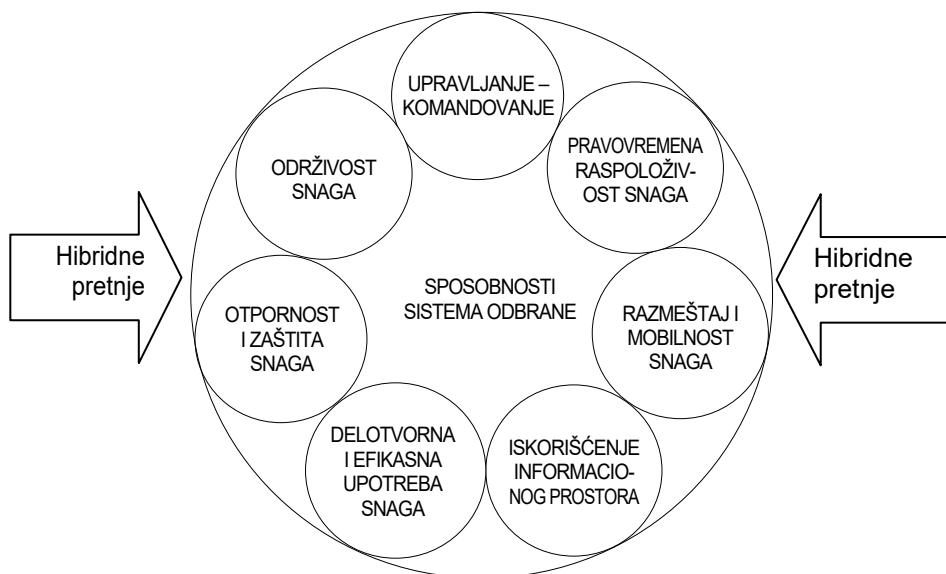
UPRAVLJANJE – KOMANDOVANJE

ODRŽIVOST SNAGA

PRAVOVREMENA RASPOLOŽIV-OST SNAGA

Hibridne pretnje

SPOSOBNOSTI SISTEMA ODBRANE

Hibridne pretnje

OTPORNOST I ZAŠTITA SNAGA

RAZMEŠTAJ I MOBILNOST SNAGA

DELOTVORNA I EFIKASNA UPOTREBA SNAGA

ISKORIŠĆENJE INFORMACIO-NOG PROSTORA